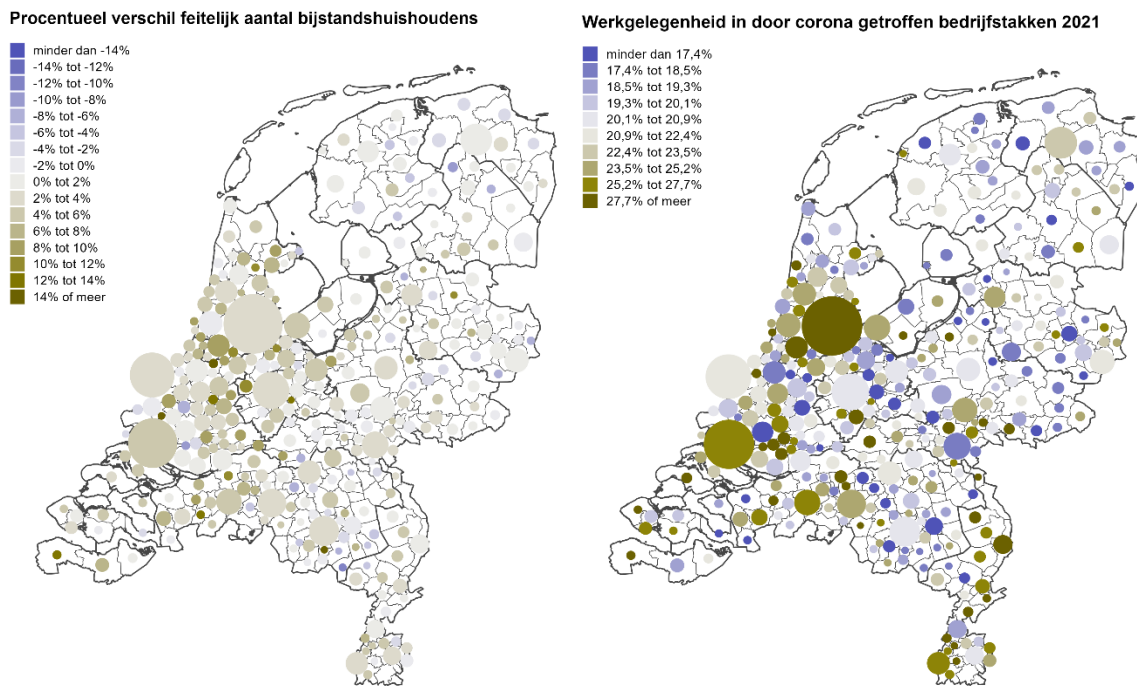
Procentueel verschil feitelijk aantal bijstandshuishoudens

minder dan -14%
-14% tot -12%
-12% tot -10%
-10% tot -8%
-8% tot -6%
-6% tot -4%
-4% tot -2%
-2% tot 0%
0% tot 2%
2% tot 4%
4% tot 6%
6% tot 8%
8% tot 10%
10% tot 12%
12% tot 14%
14% of meer

Werkgelegenheid in door corona getroffen bedrijfstakken 2021

minder dan 17,4%
17,4% tot 18,5%
18,5% tot 19,3%
19,3% tot 20,1%
20,1% tot 20,9%
20,9% tot 22,4%
22,4% tot 23,5%
23,5% tot 25,2%
25,2% tot 27,7%
27,7% of meer